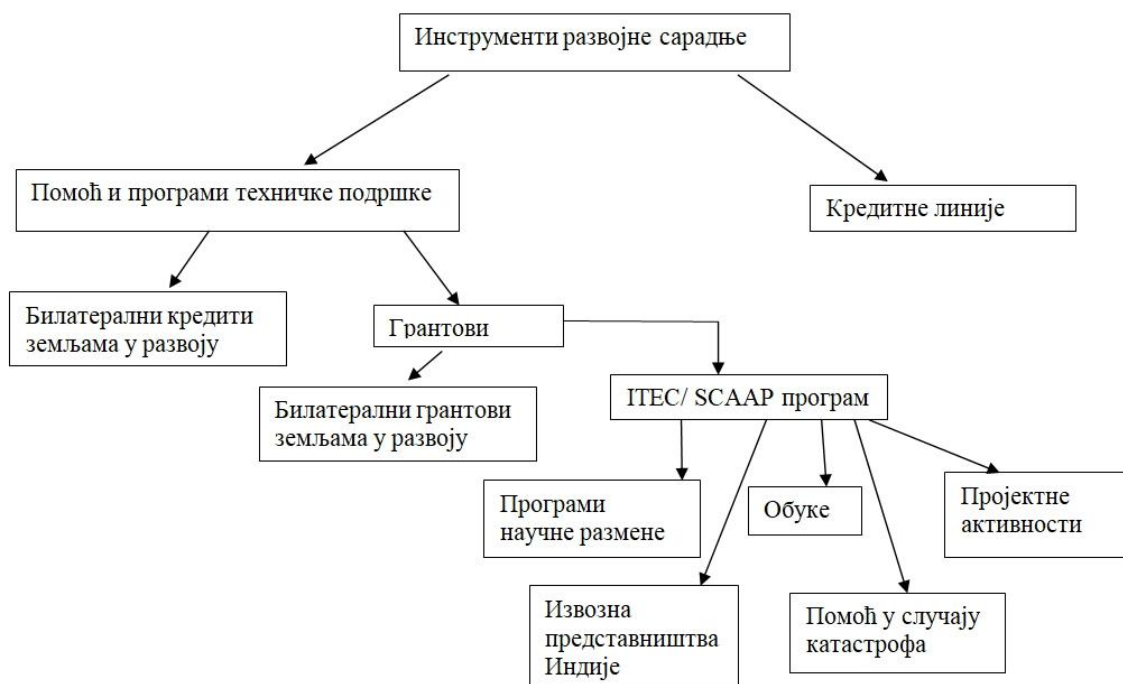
Инструменти развојне сарадње

Помоћ и програми техничке подршке

Кредитне линије

Билатерални кредити земљама у развоју

Грантови

Билатерални грантови земљама у развоју

ITEC/ SCAAP програм

Програми научне размене

Обуке

Пројектне активности

Извозна представништва Индије

Помоћ у случају катастрофа